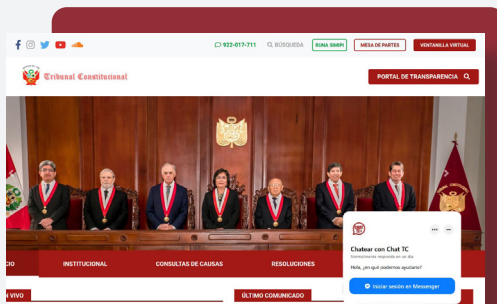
922-017-711 BÚSQUEDA RUNA SIMPI MESA DE PARTES VENTANILLA VIRTUAL

Tribunal Constitucional

PORTAL DE TRANSPARENCIA

CIO INSTITUCIONAL CONSULTAS DE CAUSAS RESOLUCIONES

N VIVO ÚLTIMO COMUNICADO

Chatear con Chat TC
Normalmente responde en un día
Hola, ¿en qué podemos ayudarte?
Iniciar sesión en Messenger